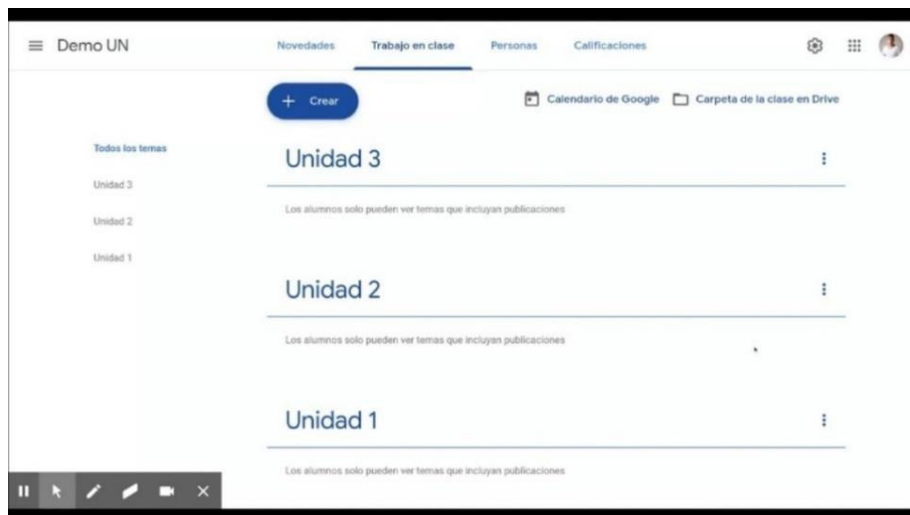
Demo UN

Novedades Trabajo en clase Personas Calificaciones

+ Crear

Calendario de Google Carpeta de la clase en Drive

Todos los temas

Unidad 3

Unidad 2

Unidad 1

Unidad 3

Los alumnos solo pueden ver temas que incluyan publicaciones

Unidad 2

Los alumnos solo pueden ver temas que incluyan publicaciones

Unidad 1

Los alumnos solo pueden ver temas que incluyan publicaciones